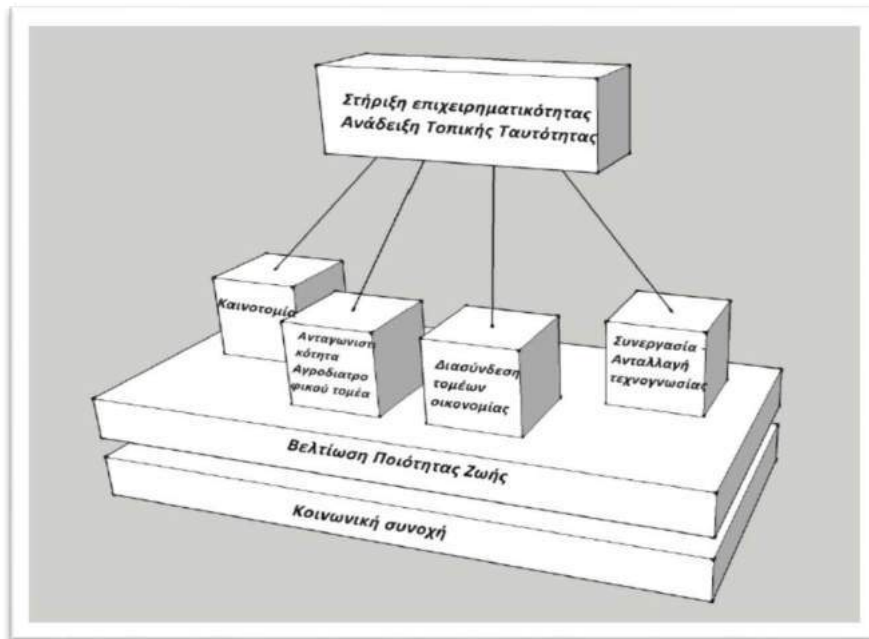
Στήριξη επιχειρηματικότητας
Ανάδειξη Τοπικής Ταυτότητας

Καινοτομία

Ανταγωνιστικότητα Αγροδιατροφικού τομέα

Διασύνδεση τομέων οικονομίας

Συνεργασία - Ανταλλαγή τεχνογνωσίας

Βελτίωση Ποιότητας Ζωής

Κοινωνική συνοχή